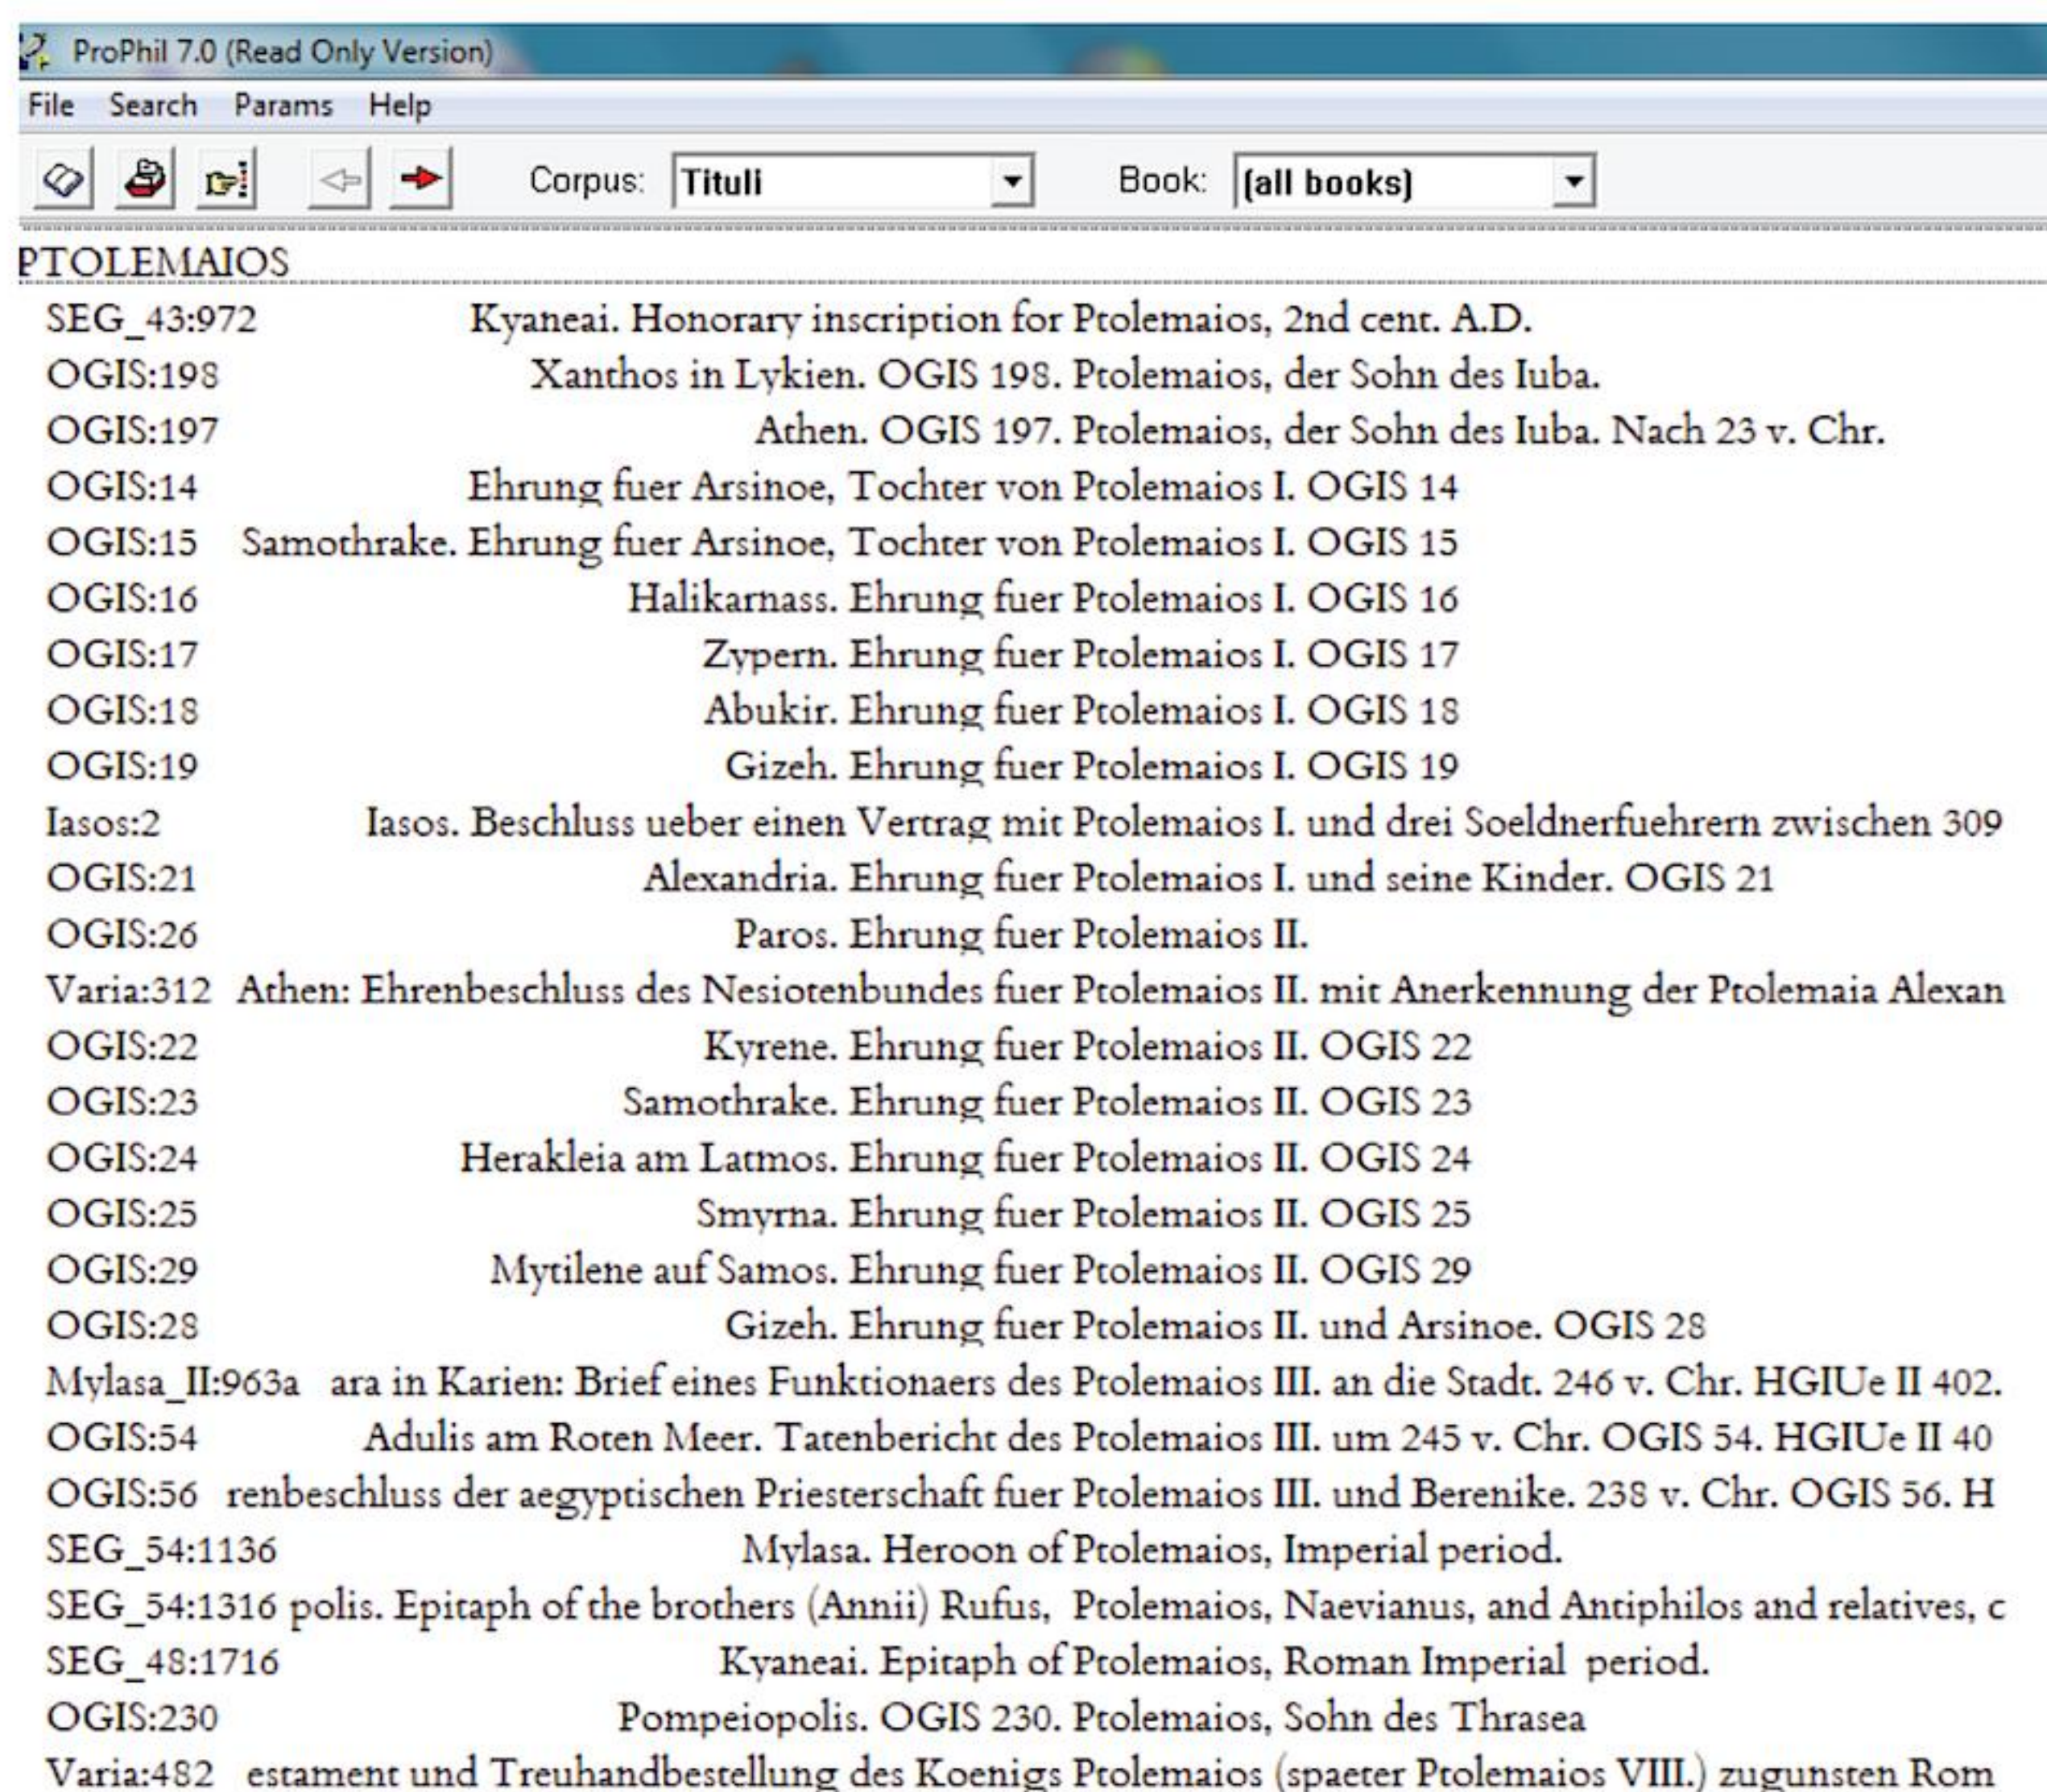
ProPhil 7.0 (Read Only Version)

File Search Params Help

Corpus: Tituli Book: (all books)

PTOLEMAIOS

SEG_43:972 Kyaneai. Honorary inscription for Ptolemaios, 2nd cent. A.D.
OGIS:198 Xanthos in Lykien. OGIS 198. Ptolemaios, der Sohn des Iuba.
OGIS:197 Athen. OGIS 197. Ptolemaios, der Sohn des Iuba. Nach 23 v. Chr.
OGIS:14 Ehrung fuer Arsinoe, Tochter von Ptolemaios I. OGIS 14
OGIS:15 Samothrake. Ehrung fuer Arsinoe, Tochter von Ptolemaios I. OGIS 15
OGIS:16 Halikarnass. Ehrung fuer Ptolemaios I. OGIS 16
OGIS:17 Zypern. Ehrung fuer Ptolemaios I. OGIS 17
OGIS:18 Abukir. Ehrung fuer Ptolemaios I. OGIS 18
OGIS:19 Gizeh. Ehrung fuer Ptolemaios I. OGIS 19
Iasos:2 Iasos. Beschluss ueber einen Vertrag mit Ptolemaios I. und drei Soeldnerfuehrern zwischen 309
OGIS:21 Alexandria. Ehrung fuer Ptolemaios I. und seine Kinder. OGIS 21
OGIS:26 Paros. Ehrung fuer Ptolemaios II.
Varia:312 Athen: Ehrenbeschluss des Nesiotenbundes fuer Ptolemaios II. mit Anerkennung der Ptolemaia Alexan
OGIS:22 Kyrene. Ehrung fuer Ptolemaios II. OGIS 22
OGIS:23 Samothrake. Ehrung fuer Ptolemaios II. OGIS 23
OGIS:24 Herakleia am Latmos. Ehrung fuer Ptolemaios II. OGIS 24
OGIS:25 Smyrna. Ehrung fuer Ptolemaios II. OGIS 25
OGIS:29 Mytilene auf Samos. Ehrung fuer Ptolemaios II. OGIS 29
OGIS:28 Gizeh. Ehrung fuer Ptolemaios II. und Arsinoe. OGIS 28
Mylasa_II:963a ara in Karien: Brief eines Funktionaers des Ptolemaios III. an die Stadt. 246 v. Chr. HGIUe II 402.
OGIS:54 Adulis am Roten Meer. Tatenbericht des Ptolemaios III. um 245 v. Chr. OGIS 54. HGIUe II 40
OGIS:56 renbeschluss der aegyptischen Priesterschaft fuer Ptolemaios III. und Berenike. 238 v. Chr. OGIS 56. H
SEG_54:1136 Mylasa. Heroon of Ptolemaios, Imperial period.
SEG_54:1316 polis. Epitaph of the brothers (Annii) Rufus, Ptolemaios, Naevianus, and Antiphilos and relatives, c
SEG_48:1716 Kyaneai. Epitaph of Ptolemaios, Roman Imperial period.
OGIS:230 Pompeiopolis. OGIS 230. Ptolemaios, Sohn des Thrasea
Varia:482 estament und Treuhandbestellung des Koenigs Ptolemaios (spaeter Ptolemaios VIII.) zugunsten Rom